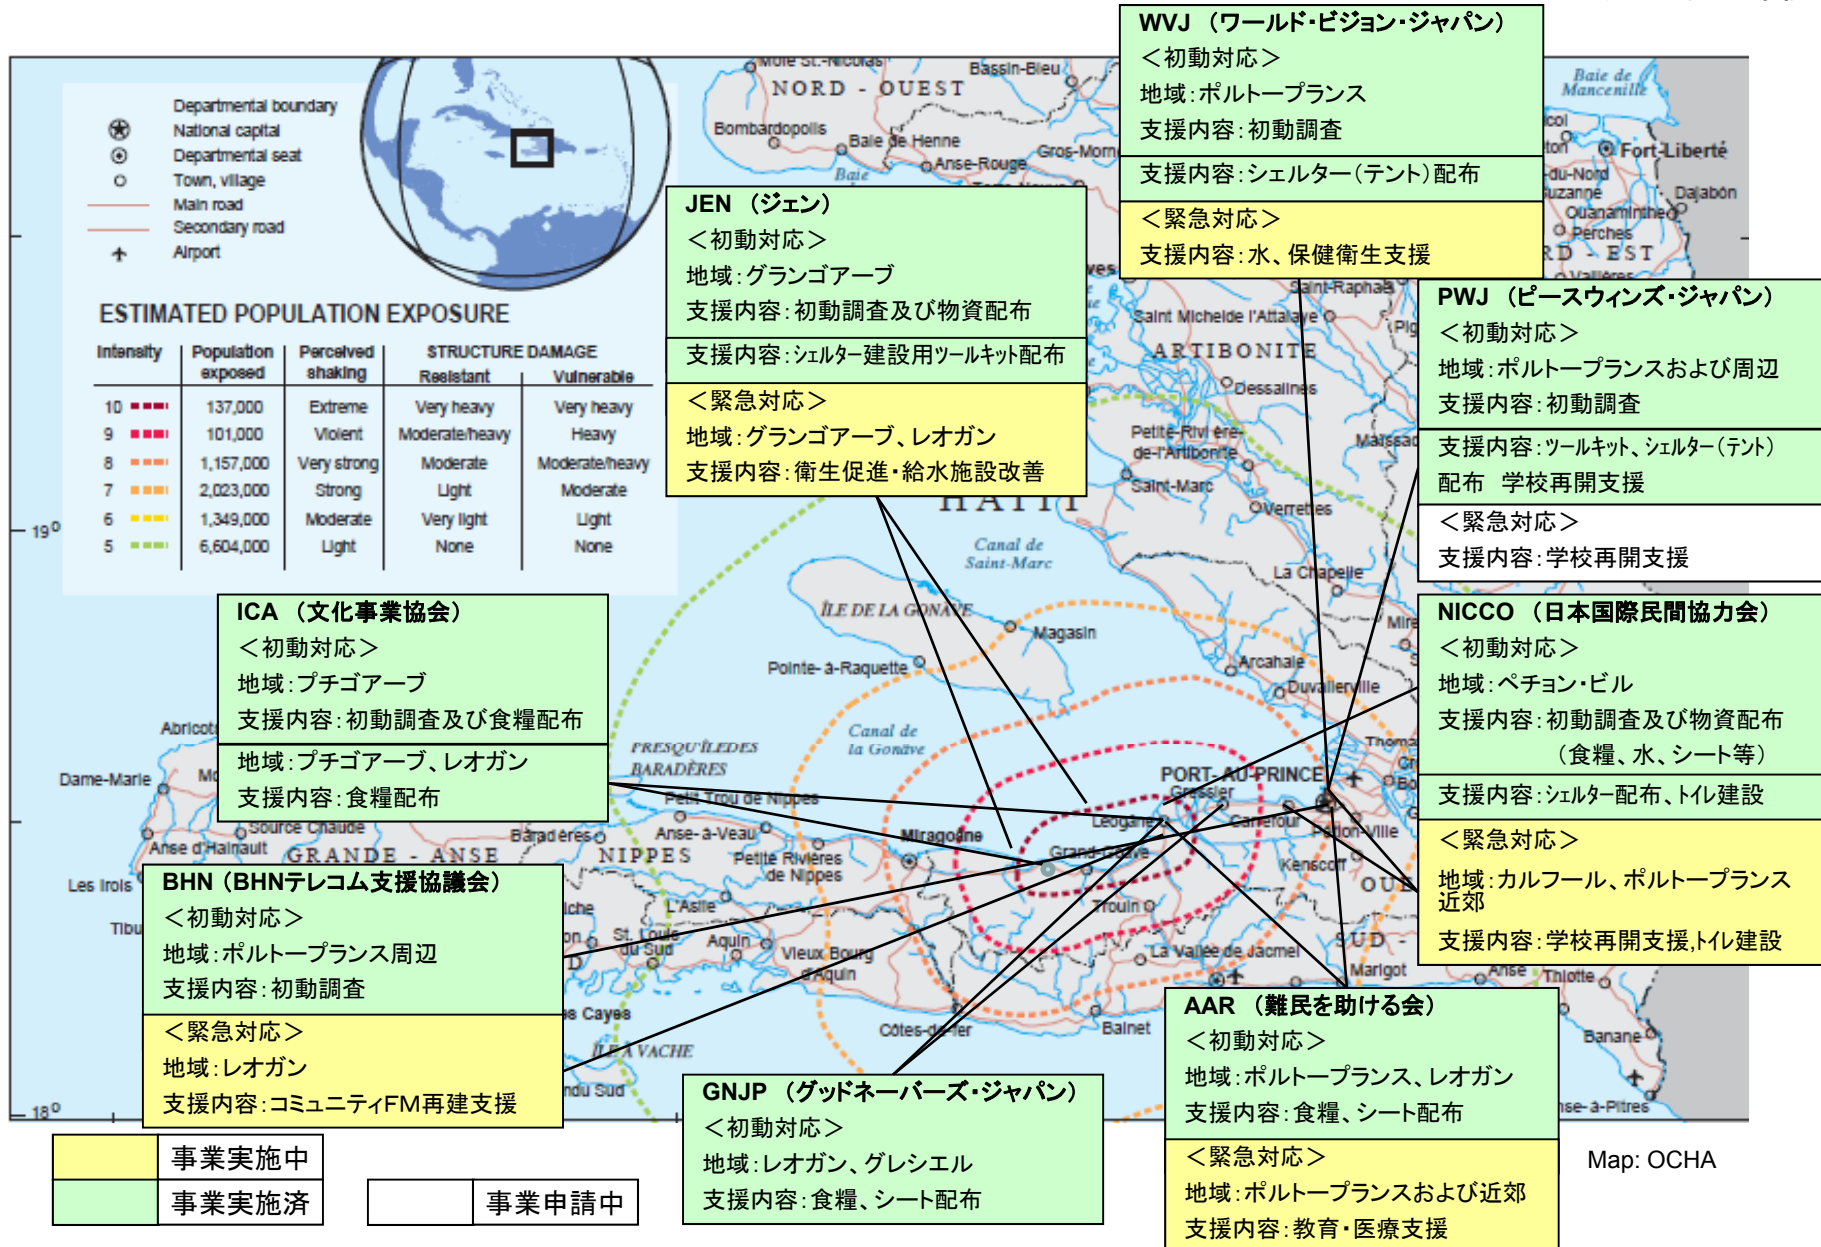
Departmental boundary
National capital
Departmental seat
Town, village
Main road
Secondary road
Airport

ESTIMATED POPULATION EXPOSURE

| Intensity | Population exposed | Perceived shaking | STRUCTURE DAMAGE Resistant | STRUCTURE DAMAGE Vulnerable |
|---|---|---|---|---|
| 10 | 137,000 | Extreme | Very heavy | Very heavy |
| 9 | 101,000 | Violent | Moderate/heavy | Heavy |
| 8 | 1,157,000 | Very strong | Moderate | Moderate/heavy |
| 7 | 2,023,000 | Strong | Light | Moderate |
| 6 | 1,349,000 | Moderate | Very light | Light |
| 5 | 6,604,000 | Light | None | None |

WVJ（ワールド･ビジョン･ジャパン）
＜初動対応＞
地域：ポルトープランス
支援内容：初動調査
支援内容：シェルター（テント）配布
＜緊急対応＞
支援内容：水、保健衛生支援

JEN（ジェン）
＜初動対応＞
地域：グランゴアーブ
支援内容：初動調査及び物資配布
支援内容：ｼｪﾙﾀｰ建設用ﾂｰﾙｷｯﾄ配布
＜緊急対応＞
地域：グランゴアーブ、レオガン
支援内容：衛生促進･給水施設改善

PWJ（ピースウィンズ･ジャパン）
＜初動対応＞
地域：ポルトープランスおよび周辺
支援内容：初動調査
支援内容：ﾂｰﾙｷｯﾄ、ｼｪﾙﾀｰ(ﾃﾝﾄ)配布　学校再開支援
＜緊急対応＞
支援内容：学校再開支援

ICA（文化事業協会）
＜初動対応＞
地域：プチゴアーブ
支援内容：初動調査及び食糧配布
地域：プチゴアーブ、レオガン
支援内容：食糧配布

NICCO（日本国際民間協力会）
＜初動対応＞
地域：ペチョン･ビル
支援内容：初動調査及び物資配布（食糧、水、シート等）
支援内容：ｼｪﾙﾀｰ配布、ﾄｲﾚ建設
＜緊急対応＞
地域：カルフール、ポルトープランス近郊
支援内容：学校再開支援,ﾄｲﾚ建設

BHN（BHNテレコム支援協議会）
＜初動対応＞
地域：ポルトープランス周辺
支援内容：初動調査
＜緊急対応＞
地域：レオガン
支援内容：コミュニティFM再建支援

AAR（難民を助ける会）
＜初動対応＞
地域：ポルトープランス、レオガン
支援内容：食糧、シート配布
＜緊急対応＞
地域：ポルトープランスおよび近郊
支援内容：教育･医療支援

GNJP（グッドネーバーズ･ジャパン）
＜初動対応＞
地域：レオガン、グレシエル
支援内容：食糧、シート配布

事業実施中
事業実施済
事業申請中

Map: OCHA

Môle St.-Nicolas
Bassin-Bleu
NORD-OUEST
Bombardopolis
Baie de Henne
Anse-Rouge
Gros-Morne
Baie de Mancenille
Fort-Liberté
Dajabón
Ouanaminthe
Perches
Saint-Raphaël
Saint Michel de l'Attalaye
ARTIBONITE
Dessalines
Petite-Rivière-de-l'Artibonite
Saint-Marc
Verrettes
HAITI
Canal de Saint-Marc
La Chapelle
ÎLE DE LA GONAVE
Magasin
Pointe-à-Raquette
Arcahaie
Duvalierville
Canal de la Gonâve
PRESQU'ÎLE DES BARADÈRES
PORT-AU-PRINCE
Gressier
Léogâne
Carrefour
Pétion-Ville
Kenscoff
Grand-Goâve
Miragoâne
Petit Trou de Nippes
Anse-à-Veau
Baradères
NIPPES
Petite Rivières de Nippes
Trouin
La Vallée de Jacmel
Marigot
Thiotte
Abricots
Dame-Marie
Source Chaude
Anse d'Hainault
GRANDE-ANSE
Les Irois
L'Asile
St. Louis du Sud
Aquin
Vieux Bourg d'Aquin
Les Cayes
ÎLE À VACHE
Côtes-de-Fer
Bainet
Banane
Anse-à-Pitres
19°
18°